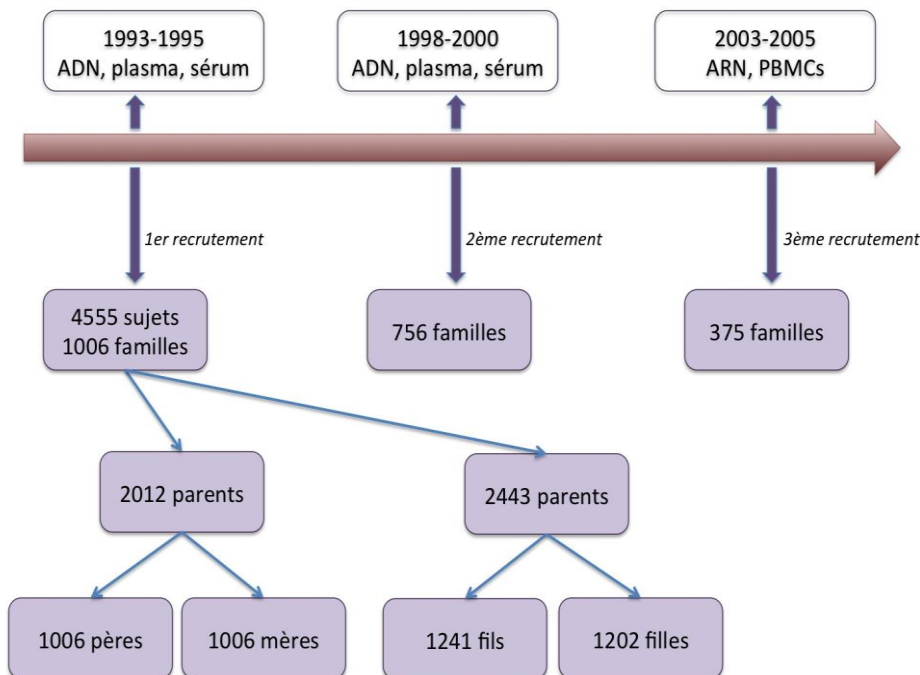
1993-1995
ADN, plasma, sérum

1998-2000
ADN, plasma, sérum

2003-2005
ARN, PBMCs

1er recrutement

2ème recrutement

3ème recrutement

4555 sujets
1006 familles

756 familles

375 familles

2012 parents

2443 parents

1006 pères

1006 mères

1241 fils

1202 filles